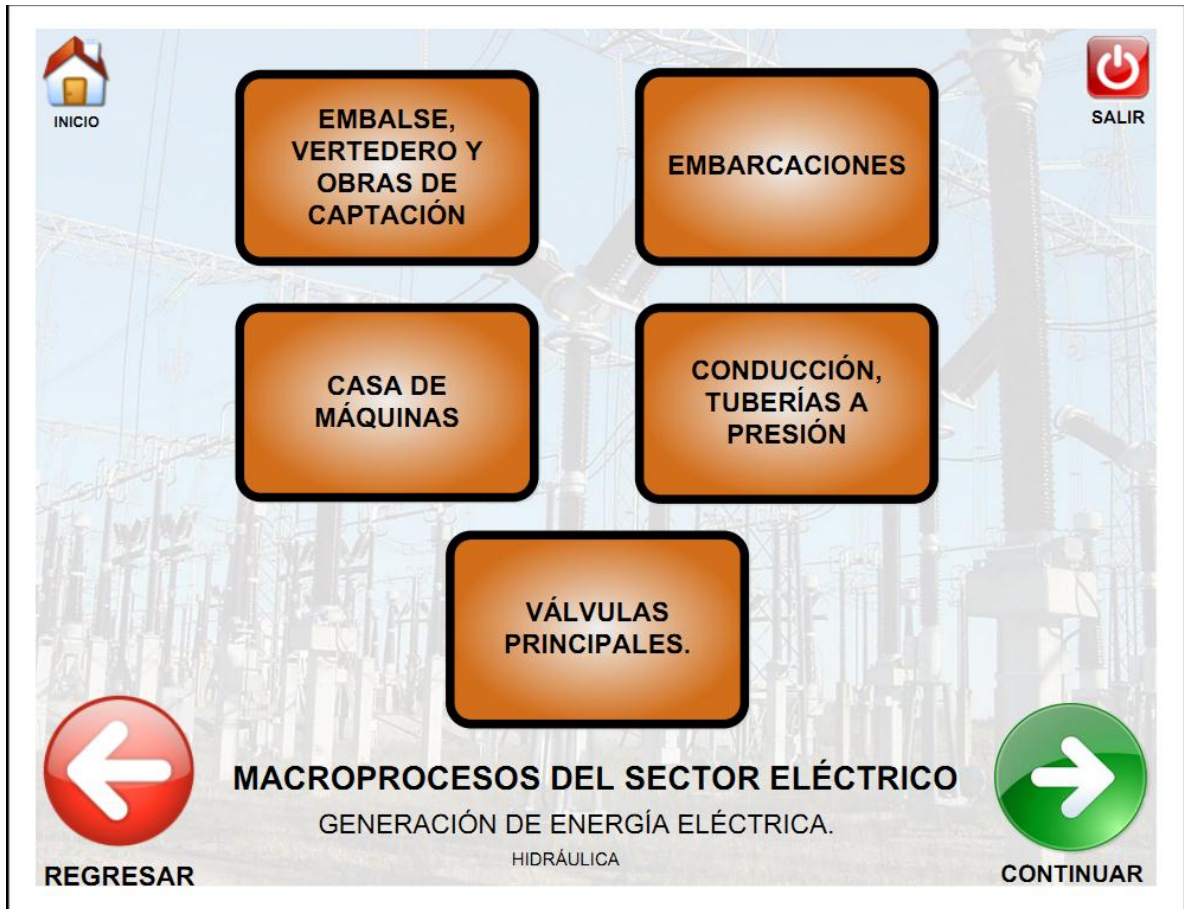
INICIO

SALIR

EMBALSE, VERTEDERO Y OBRAS DE CAPTACIÓN

EMBARCACIONES

CASA DE MÁQUINAS

CONDUCCIÓN, TUBERÍAS A PRESIÓN

VÁLVULAS PRINCIPALES.

MACROPROCESOS DEL SECTOR ELÉCTRICO

GENERACIÓN DE ENERGÍA ELÉCTRICA.

HIDRÁULICA

REGRESAR

CONTINUAR